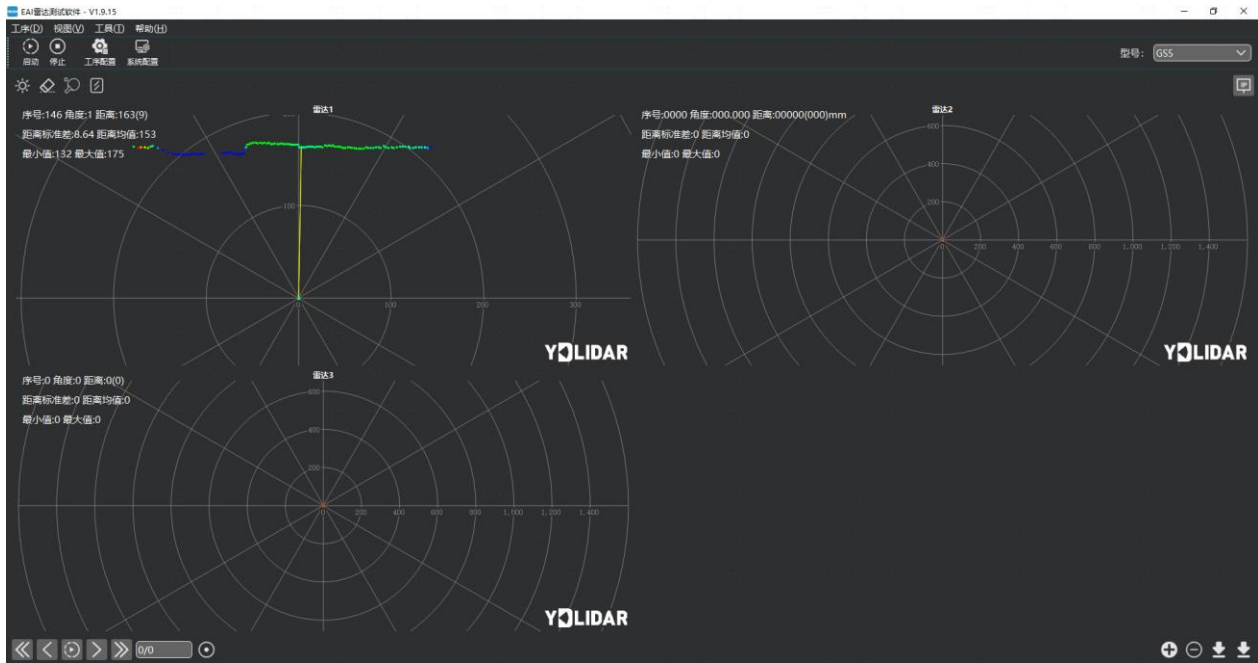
EAI雷达测试软件 - V1.9.15

工序(D) 视图(V) 工具(T) 帮助(H)

启动 停止 工序配置 系统配置

型号: GS5

序号:146 角度:1 距离:163(9)
距离标准差:8.64 距离均值:153
最小值:132 最大值:175

雷达1

100
100 200 300

YDLIDAR

序号:0000 角度:000.000 距离:00000(000)mm
距离标准差:0 距离均值:0
最小值:0 最大值:0

雷达2

600
400
200
200 400 600 800 1,000 1,200 1,400

YDLIDAR

序号:0 角度:0 距离:0(0)
距离标准差:0 距离均值:0
最小值:0 最大值:0

雷达3

600
400
200
200 400 600 800 1,000 1,200 1,400

YDLIDAR

0/0